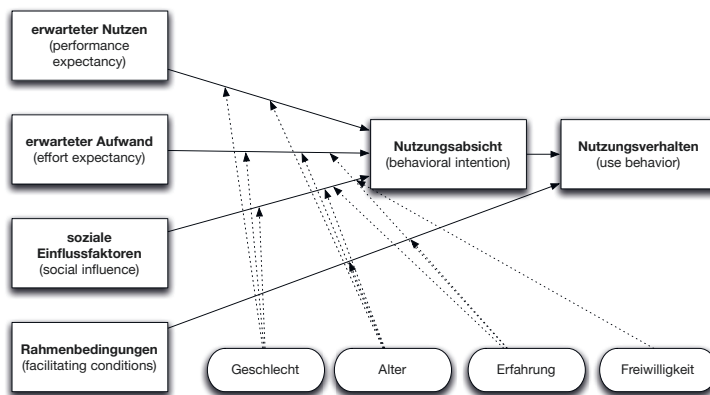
erwarteter Nutzen
(performance expectancy)

erwarteter Aufwand
(effort expectancy)

soziale Einflussfaktoren
(social influence)

Rahmenbedingungen
(facilitating conditions)

Nutzungsabsicht
(behavioral intention)

Nutzungsverhalten
(use behavior)

Geschlecht

Alter

Erfahrung

Freiwilligkeit